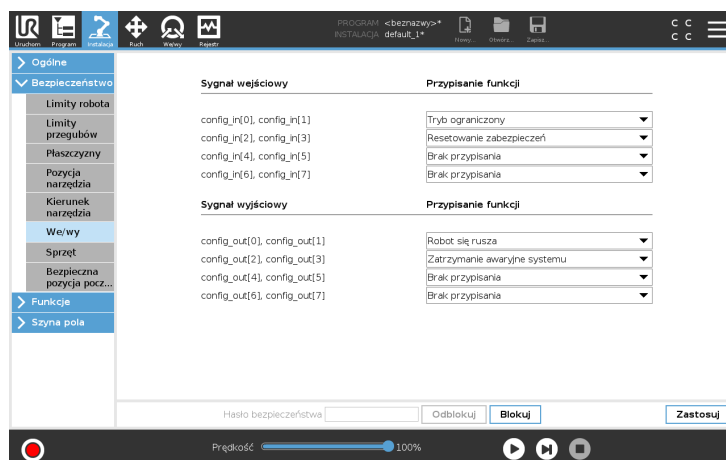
Uruchom Program Instalacja Ruch Wejwy Rejestr

PROGRAM <beznazwy>*
INSTALACJA default_1*

Nowy... Otwórz... Zapisz...

Ogólne
Bezpieczeństwo
Limity robota
Limity przegubów
Płaszczyzny
Pozycja narzędzia
Kierunek narzędzia
We/wy
Sprzęt
Bezpieczna pozycja pocz...
Funkcje
Szyna pola

| Sygnał wejściowy | Przypisanie funkcji |
|---|---|
| config_in[0], config_in[1] | Tryb ograniczony |
| config_in[2], config_in[3] | Resetowanie zabezpieczeń |
| config_in[4], config_in[5] | Brak przypisania |
| config_in[6], config_in[7] | Brak przypisania |

| Sygnał wyjściowy | Przypisanie funkcji |
|---|---|
| config_out[0], config_out[1] | Robot się rusza |
| config_out[2], config_out[3] | Zatrzymanie awaryjne systemu |
| config_out[4], config_out[5] | Brak przypisania |
| config_out[6], config_out[7] | Brak przypisania |

Hasło bezpieczeństwa Odblokuj Blokuj Zastosuj

Prędkość 100%